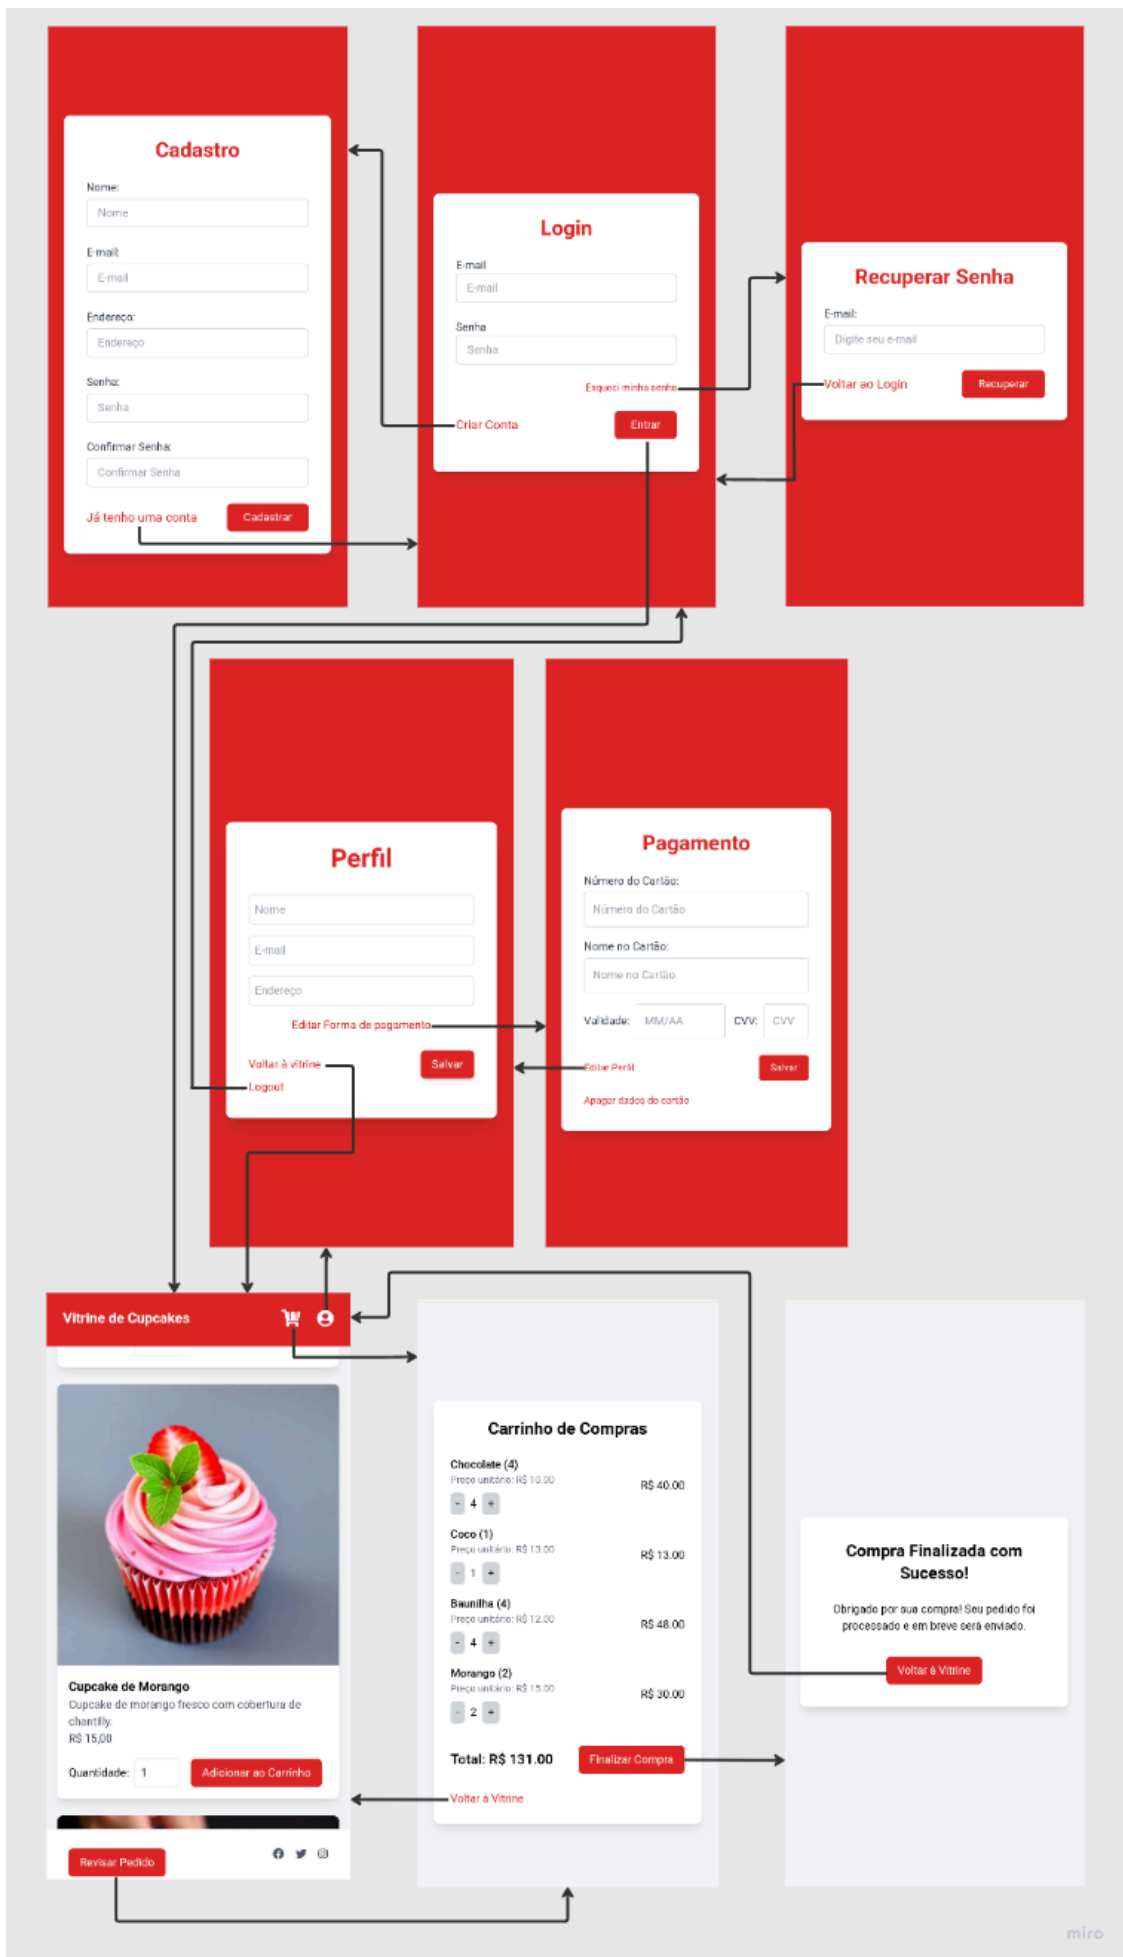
Cadastro

Nome:
Nome

E-mail:
E-mail

Endereço:
Endereço

Senha:
Senha

Confirmar Senha:
Confirmar Senha

Já tenho uma conta
Cadastrar

Login

E-mail
E-mail

Senha
Senha

Esqueci minha senha

Criar Conta
Entrar

Recuperar Senha

E-mail:
Digite seu e-mail

Voltar ao Login
Recuperar

Perfil

Nome
E-mail
Endereço

Editar Forma de pagamento

Voltar à vitrine
Salvar
Logout

Pagamento

Número do Cartão:
Número do Cartão

Nome no Cartão:
Nome no Cartão

Validade: MM/AA CVV: CVV

Editar Perfil
Salvar

Apagar dados do cartão

Vitrine de Cupcakes

Cupcake de Morango
Cupcake de morango fresco com cobertura de chantilly.
R$ 15,00

Quantidade: 1
Adicionar ao Carrinho

Revisar Pedido

Carrinho de Compras

Chocolate (4)
Preço unitário: R$ 10.00
R$ 40.00
- 4 +

Coco (1)
Preço unitário: R$ 13.00
R$ 13.00
- 1 +

Baunilha (4)
Preço unitário: R$ 12.00
R$ 48.00
- 4 +

Morango (2)
Preço unitário: R$ 15.00
R$ 30.00
- 2 +

Total: R$ 131.00
Finalizar Compra

Voltar à Vitrine

Compra Finalizada com Sucesso!

Obrigado por sua compra! Seu pedido foi processado e em breve será enviado.

Voltar à Vitrine

miro